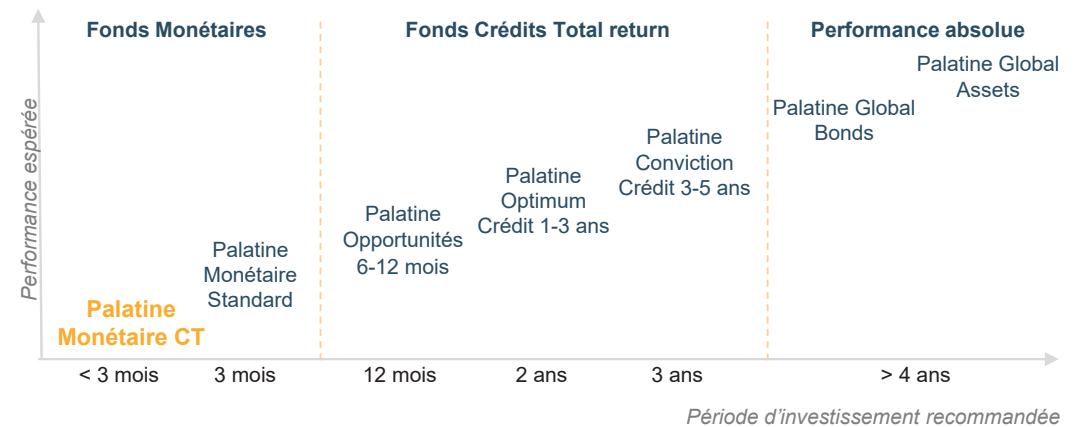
Fonds Monétaires

Fonds Crédits Total return

Performance absolue

Performance espérée

Palatine Global Assets

Palatine Global Bonds

Palatine Conviction Crédit 3-5 ans

Palatine Optimum Crédit 1-3 ans

Palatine Opportunités 6-12 mois

Palatine Monétaire Standard

Palatine Monétaire CT

< 3 mois

3 mois

12 mois

2 ans

3 ans

> 4 ans

Période d'investissement recommandée